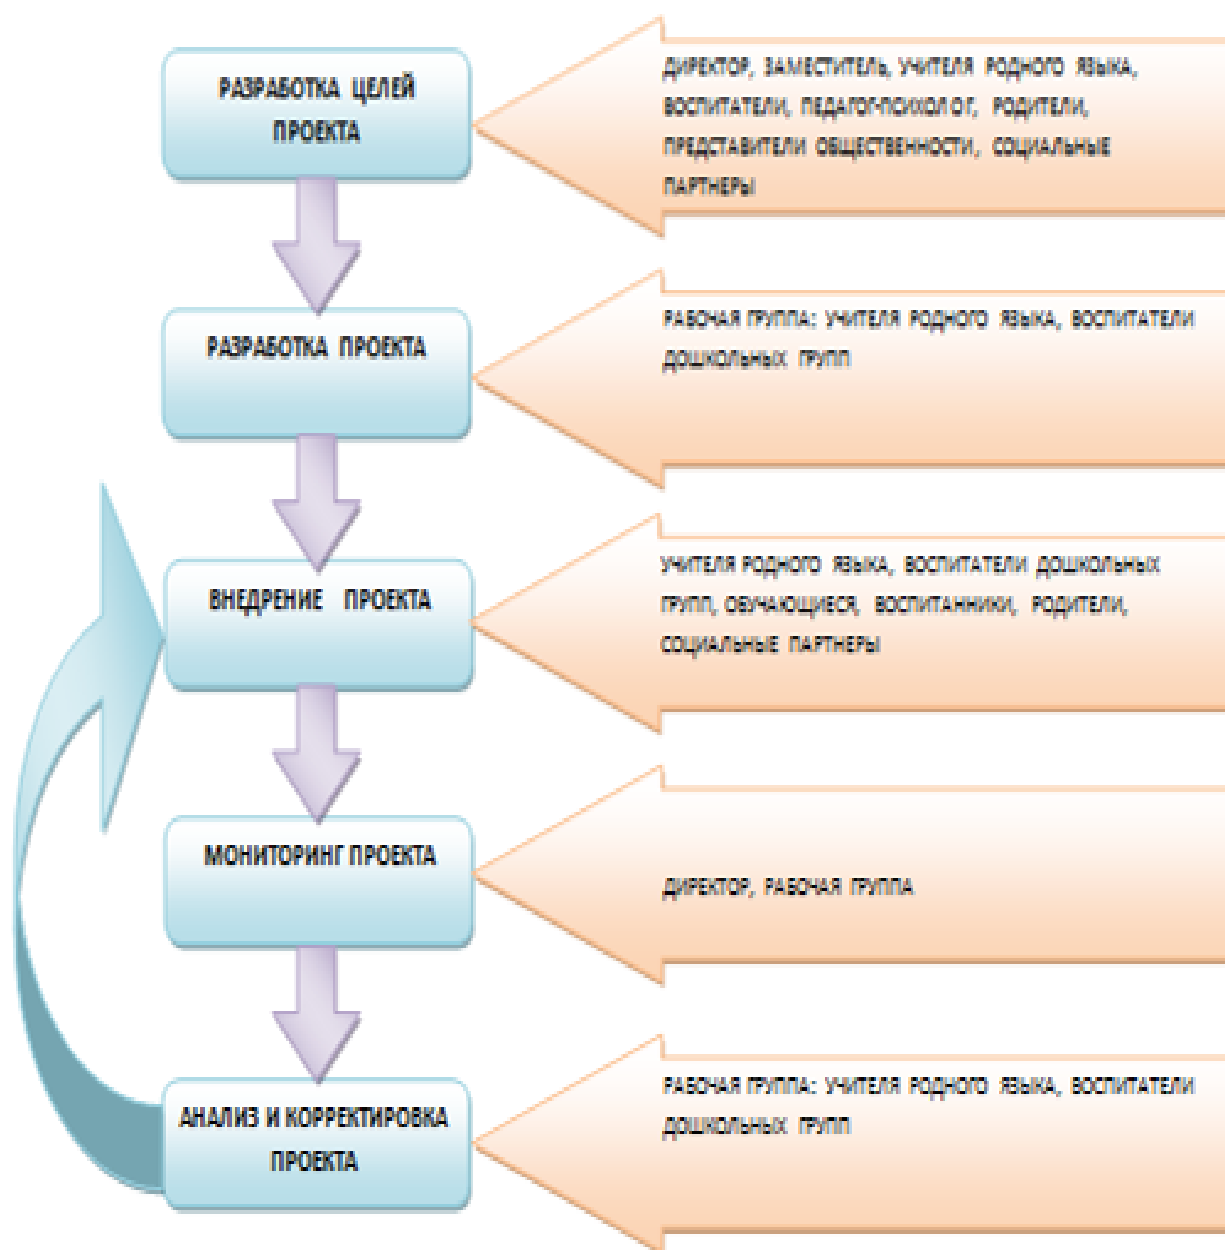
РАЗРАБОТКА ЦЕЛЕЙ ПРОЕКТА

ДИРЕКТОР, ЗАМЕСТИТЕЛЬ, УЧИТЕЛЯ РОДНОГО ЯЗЫКА, ВОСПИТАТЕЛИ, ПЕДАГОГ-ПСИХОЛОГ, РОДИТЕЛИ, ПРЕДСТАВИТЕЛИ ОБЩЕСТВЕННОСТИ, СОЦИАЛЬНЫЕ ПАРТНЕРЫ

РАЗРАБОТКА ПРОЕКТА

РАБОЧАЯ ГРУППА: УЧИТЕЛЯ РОДНОГО ЯЗЫКА, ВОСПИТАТЕЛИ ДОШКОЛЬНЫХ ГРУПП

ВНЕДРЕНИЕ ПРОЕКТА

УЧИТЕЛЯ РОДНОГО ЯЗЫКА, ВОСПИТАТЕЛИ ДОШКОЛЬНЫХ ГРУПП, ОБУЧАЮЩИЕСЯ, ВОСПИТАННИКИ, РОДИТЕЛИ, СОЦИАЛЬНЫЕ ПАРТНЕРЫ

МОНИТОРИНГ ПРОЕКТА

ДИРЕКТОР, РАБОЧАЯ ГРУППА

АНАЛИЗ И КОРРЕКТИРОВКА ПРОЕКТА

РАБОЧАЯ ГРУППА: УЧИТЕЛЯ РОДНОГО ЯЗЫКА, ВОСПИТАТЕЛИ ДОШКОЛЬНЫХ ГРУПП